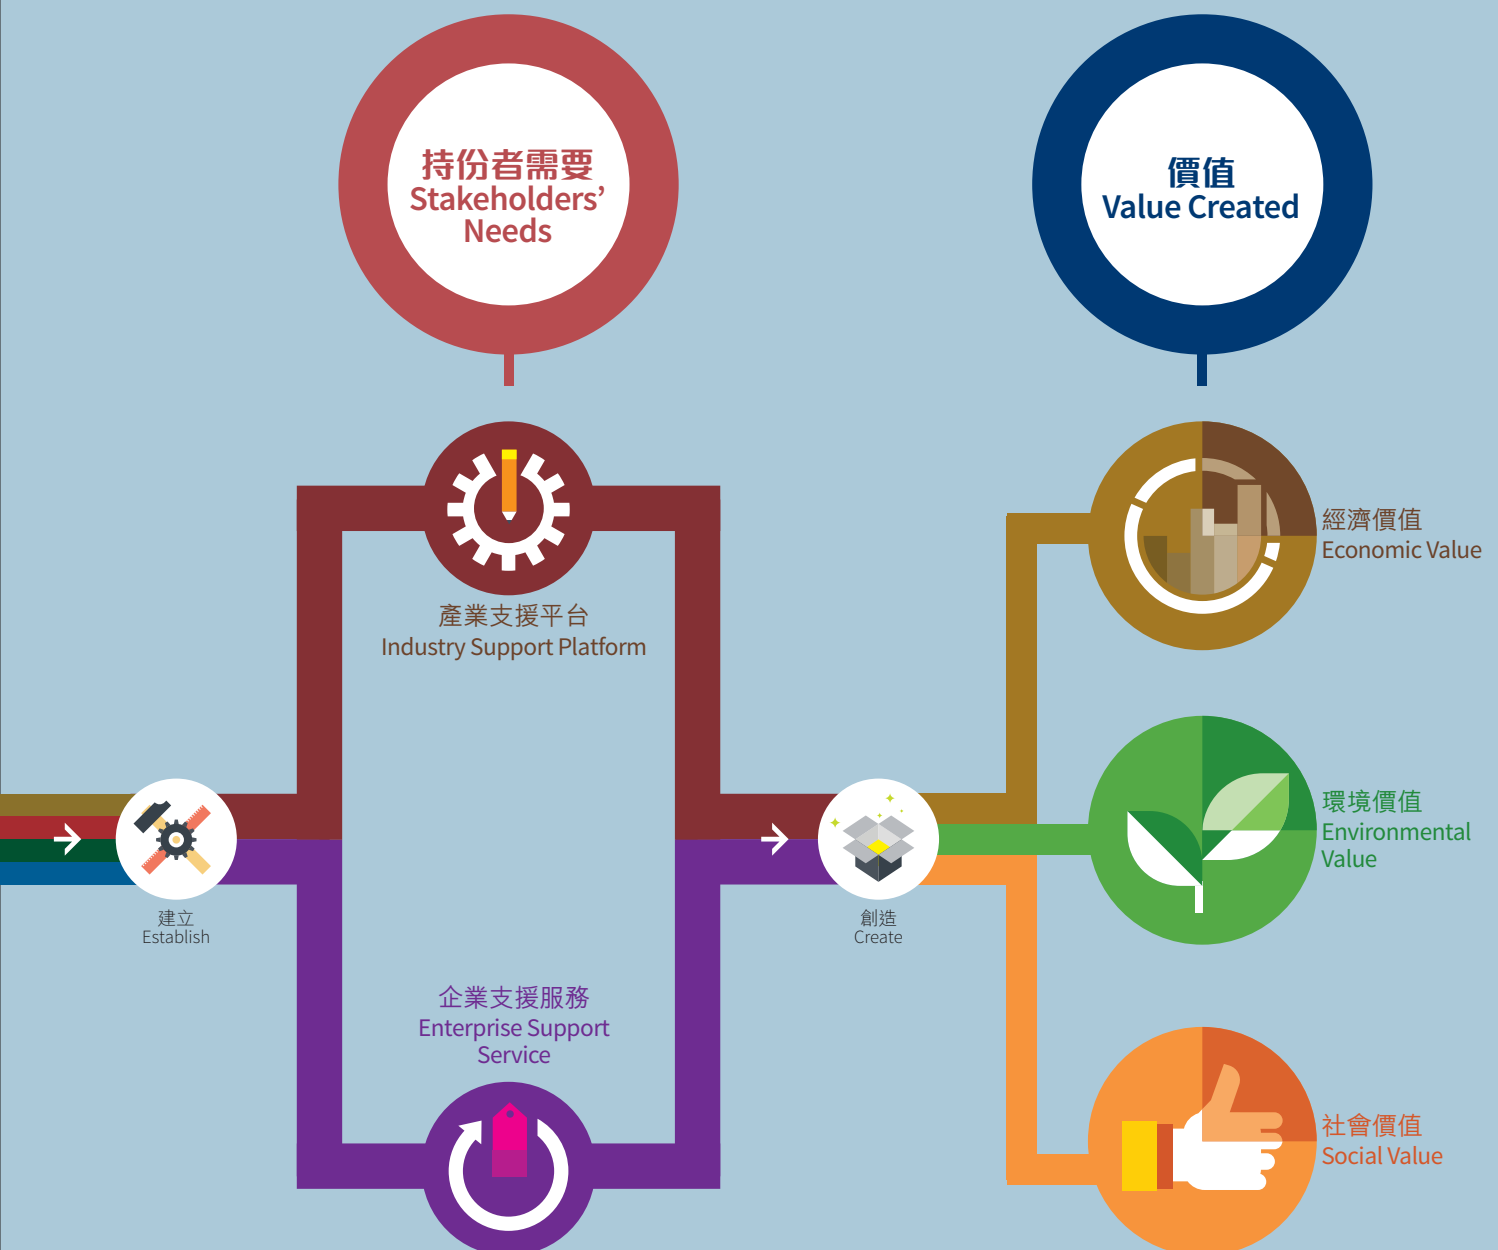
持份者需要
Stakeholders'
Needs

價值
Value Created

產業支援平台
Industry Support Platform

經濟價值
Economic Value

環境價值
Environmental Value

建立
Establish

創造
Create

企業支援服務
Enterprise Support Service

社會價值
Social Value